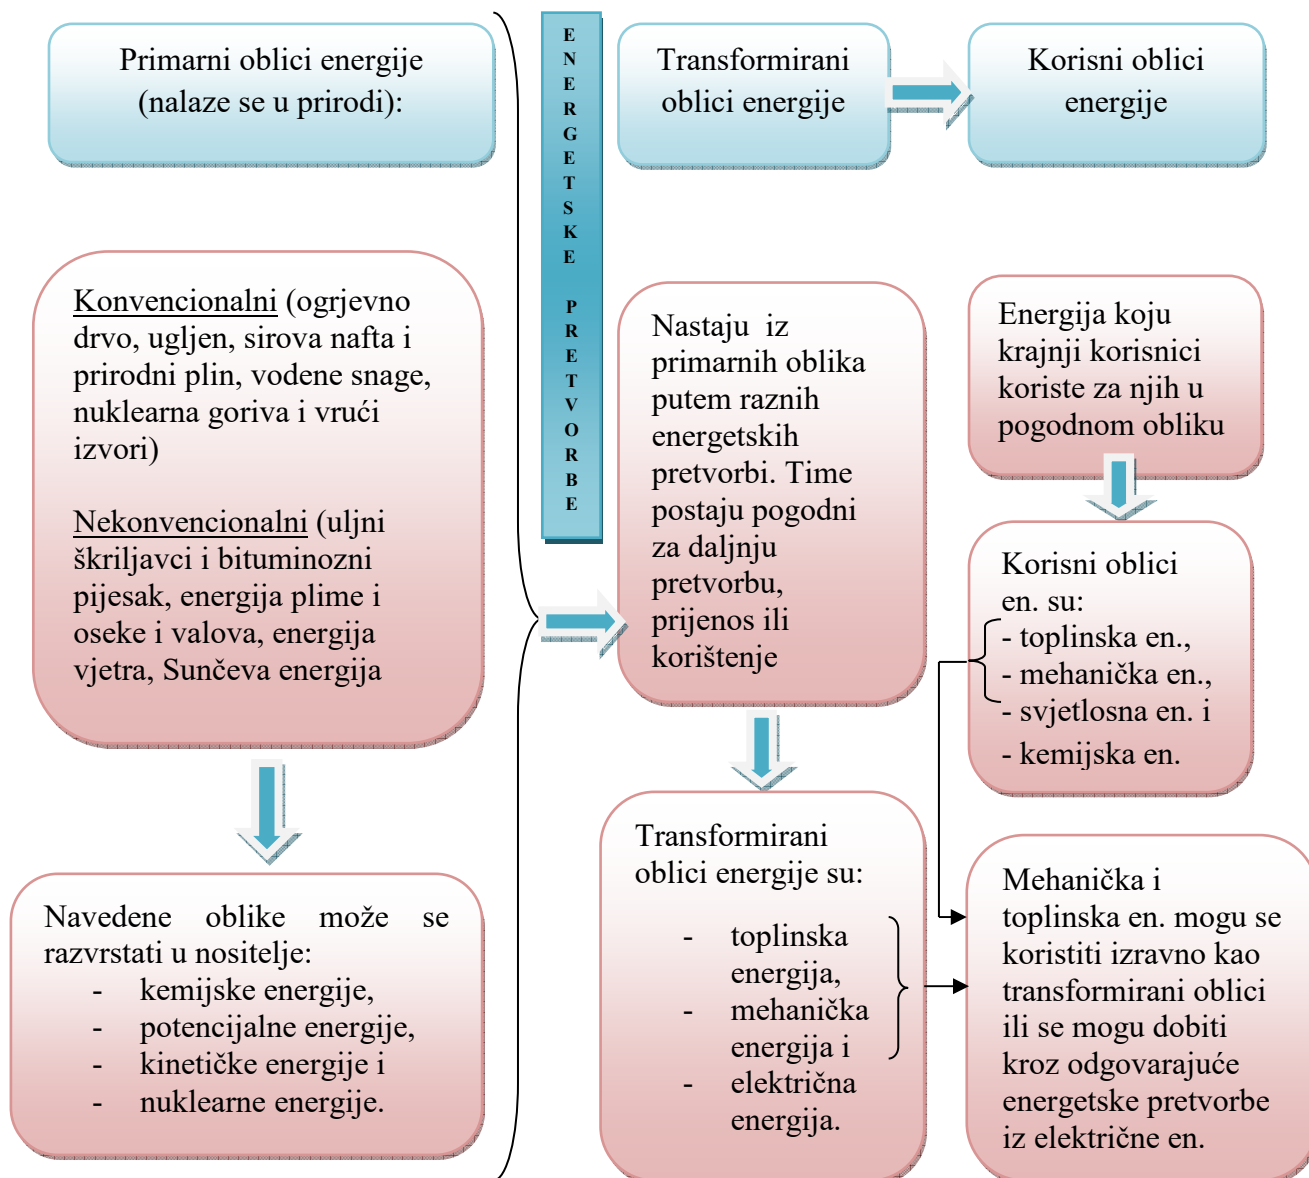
Primarni oblici energije (nalaze se u prirodi):

ENERGETSKE PRETVORBE

Transformirani oblici energije

Korisni oblici energije

Konvencionalni (ogrjevno drvo, ugljen, sirova nafta i prirodni plin, vodene snage, nuklearna goriva i vrući izvori)

Nekonvencionalni (uljni škriljavci i bituminozni pijesak, energija plime i oseke i valova, energija vjetra, Sunčeva energija

Nastaju iz primarnih oblika putem raznih energetskih pretvorbi. Time postaju pogodni za daljnju pretvorbu, prijenos ili korištenje

Energija koju krajnji korisnici koriste za njih u pogodnom obliku

Korisni oblici en. su:
- toplinska en.,
- mehanička en.,
- svjetlosna en. i
- kemijska en.

Navedene oblike može se razvrstati u nositelje:
- kemijske energije,
- potencijalne energije,
- kinetičke energije i
- nuklearne energije.

Transformirani oblici energije su:
- toplinska energija,
- mehanička energija i
- električna energija.

Mehanička i toplinska en. mogu se koristiti izravno kao transformirani oblici ili se mogu dobiti kroz odgovarajuće energetske pretvorbe iz električne en.